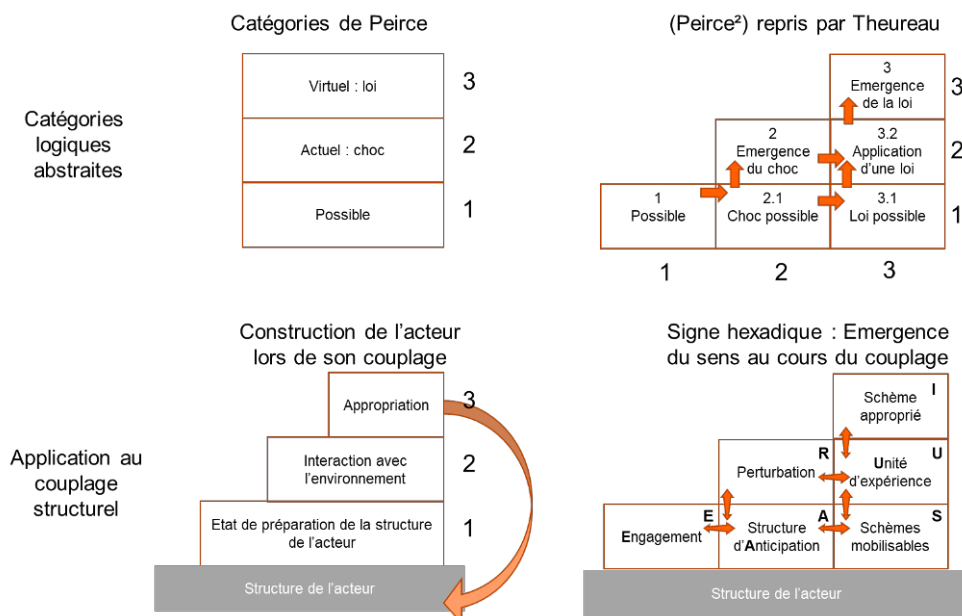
Catégories de Peirce

(Peirce²) repris par Theureau

Catégories logiques abstraites

| Virtuel : loi | 3 |
|---|---|
| Actuel : choc | 2 |
| Possible | 1 |

3
Emergence de la loi
3

2
Emergence du choc

3.2
Application d'une loi
2

1
Possible

2.1
Choc possible

3.1
Loi possible
1

1 2 3

Construction de l'acteur lors de son couplage

Signe hexadique : Emergence du sens au cours du couplage

Application au couplage structurel

Appropriation 3

Interaction avec l'environnement 2

Etat de préparation de la structure de l'acteur 1

Structure de l'acteur

I
Schème approprié

R
Perturbation

U
Unité d'expérience

E
Engagement

A
Structure d'Anticipation

S
Schèmes mobilisables

Structure de l'acteur